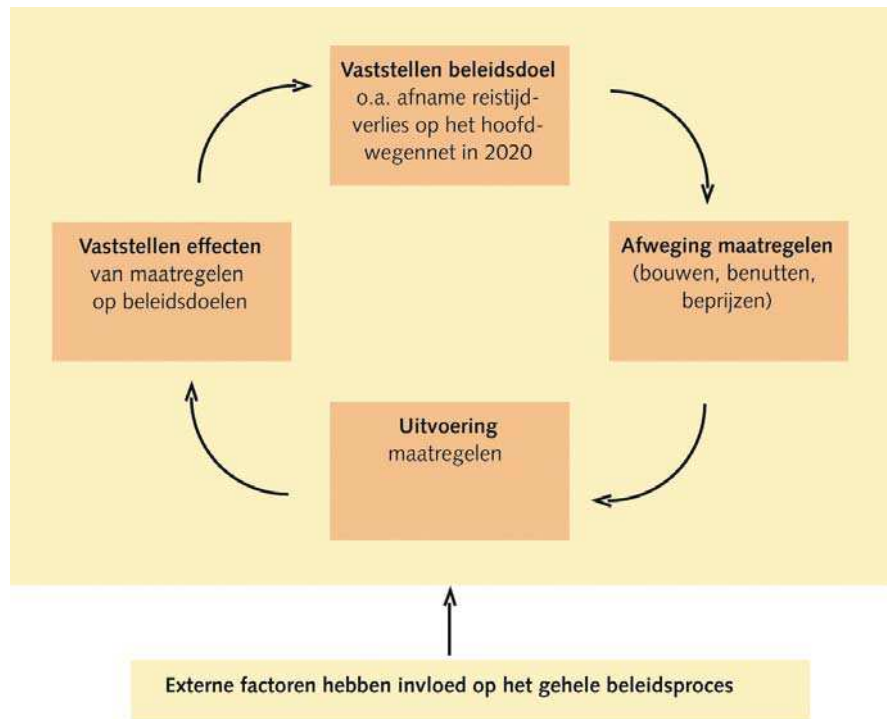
Vaststellen beleidsdoel
o.a. afname reistijdverlies op het hoofdwegennet in 2020

Afweging maatregelen
(bouwen, benutten, beprijzen)

Uitvoering
maatregelen

Vaststellen effecten
van maatregelen op beleidsdoelen

Externe factoren hebben invloed op het gehele beleidsproces